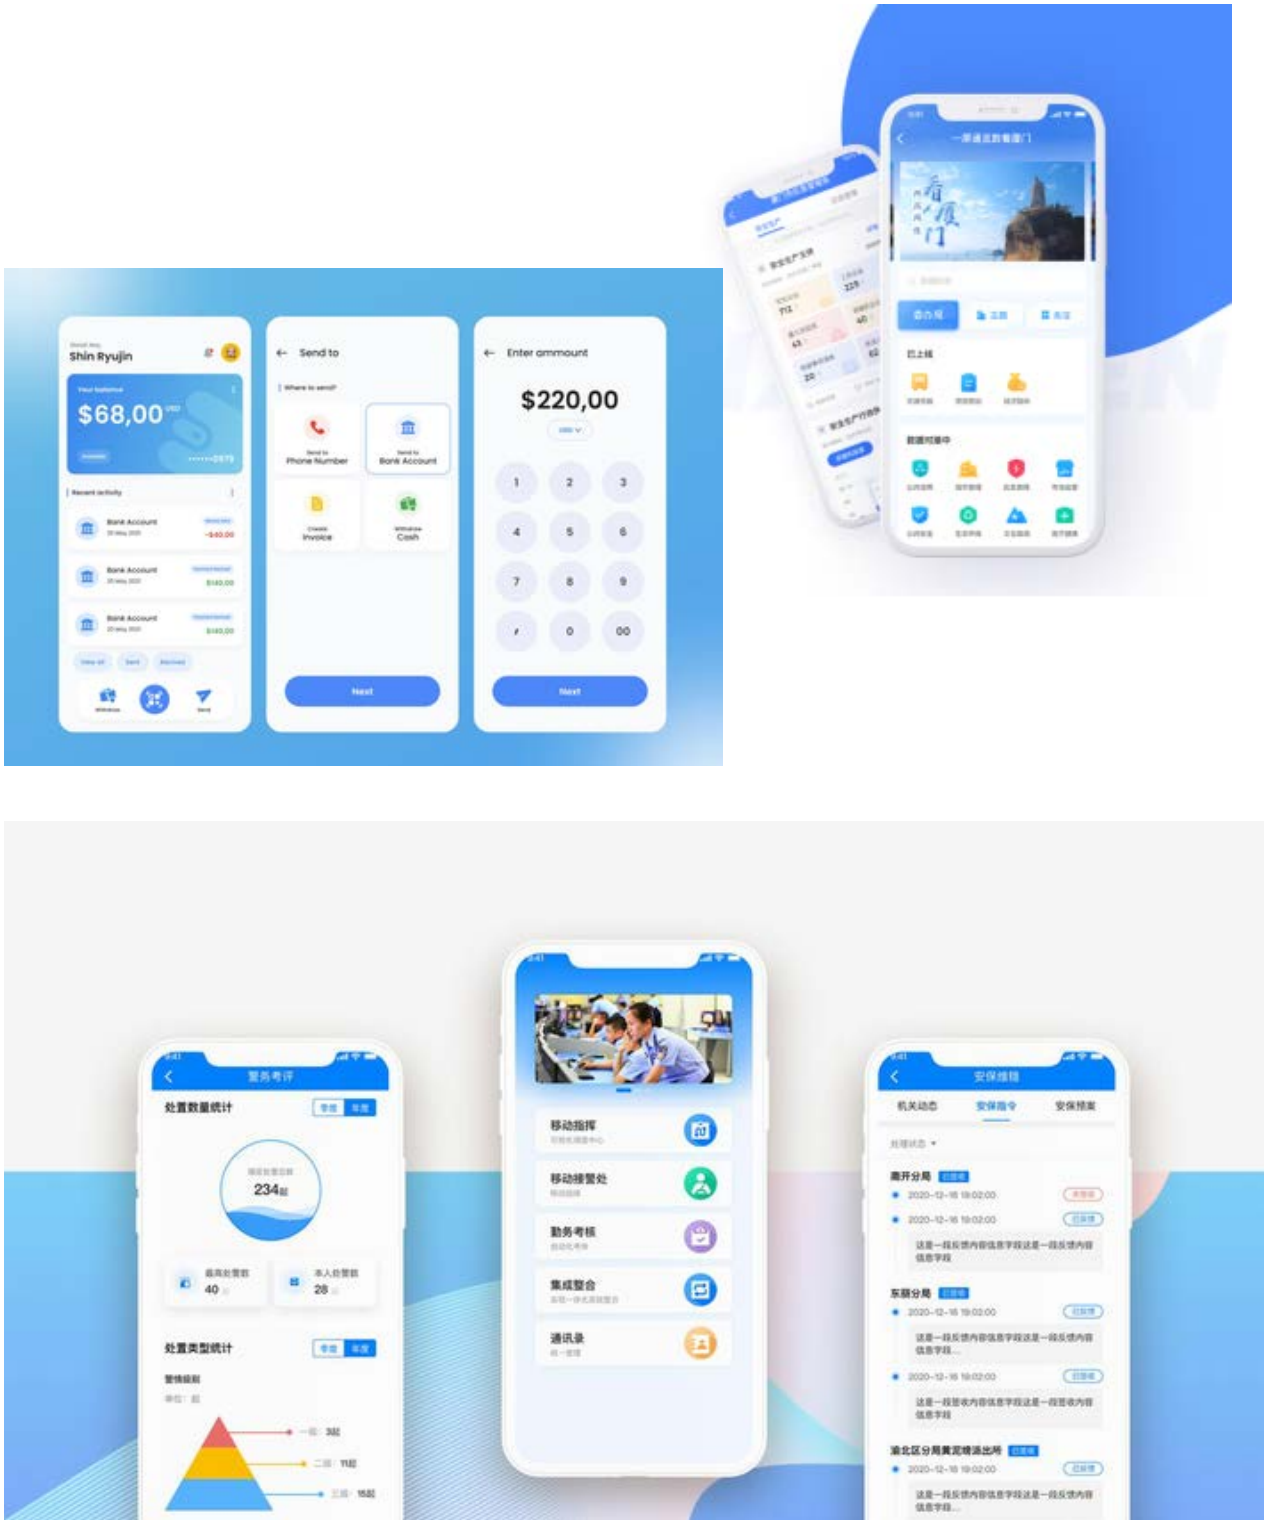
Shin Ryujin

Your balance
$68,00

Recent activity

Bank Account
-$40,00

Bank Account
$140,00

Bank Account
$140,00

Withdraw

Send

← Send to

Where to send?

Send to Phone Number

Send to Bank Account

Create Invoice

Withdraw Cash

Next

← Enter ammount

$220,00

USD

1 2 3
4 5 6
7 8 9
, 0 00

Next

看厦门

已上线

我们将重中

警务考评

处置数量统计

季度 年度

234

40

28

处置类型统计

季度 年度

警情级别

一级

二级

三级

移动指挥

移动接警处

勤务考核

集成警合

通讯录

安保维稳

机关动态

安保指令

安保预案

南开分局

2020-12-16 19:02:00

2020-12-16 19:02:00

东丽分局

2020-12-16 19:02:00

2020-12-16 19:02:00

滨北区分局

2020-12-16 19:02:00